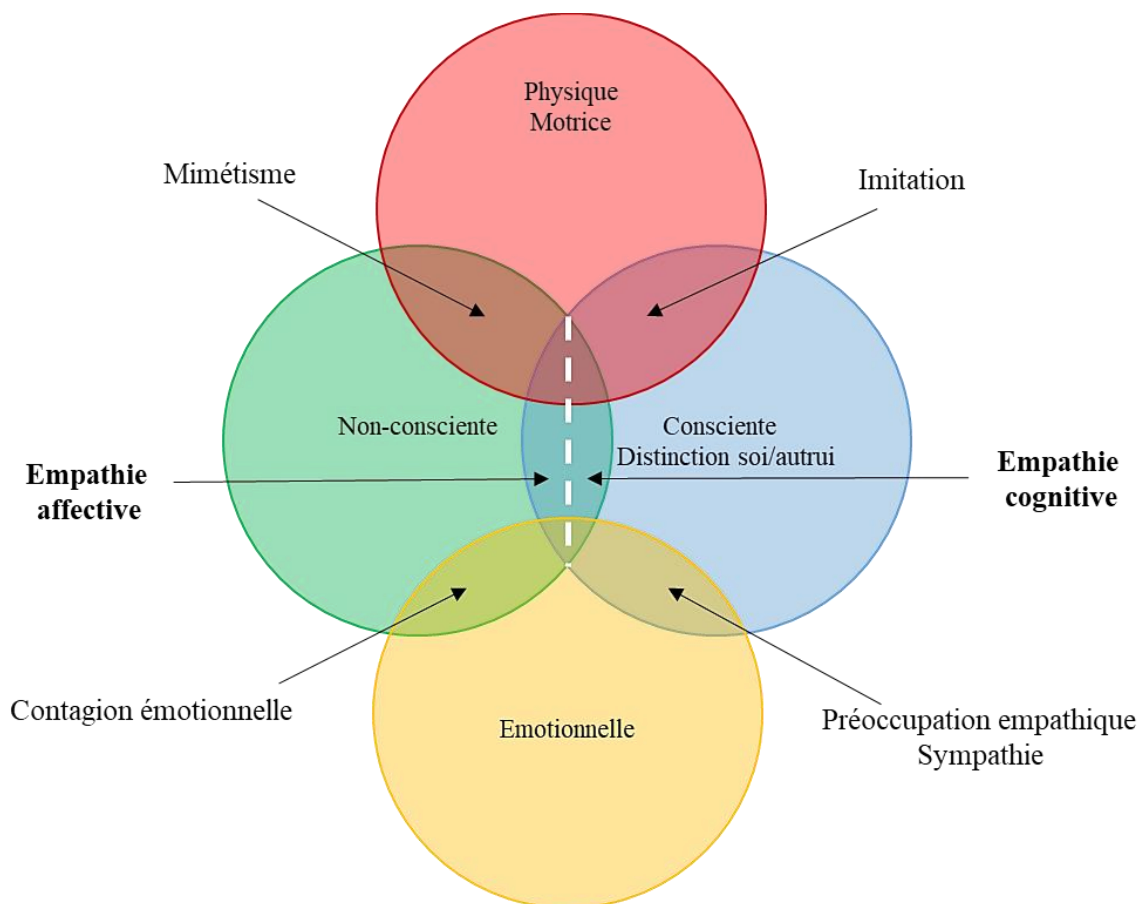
Physique
Motrice

Mimétisme

Imitation

Non-consciente

Consciente
Distinction soi/autrui

Empathie
affective

Empathie
cognitive

Contagion émotionnelle

Emotionnelle

Préoccupation empathique
Sympathie